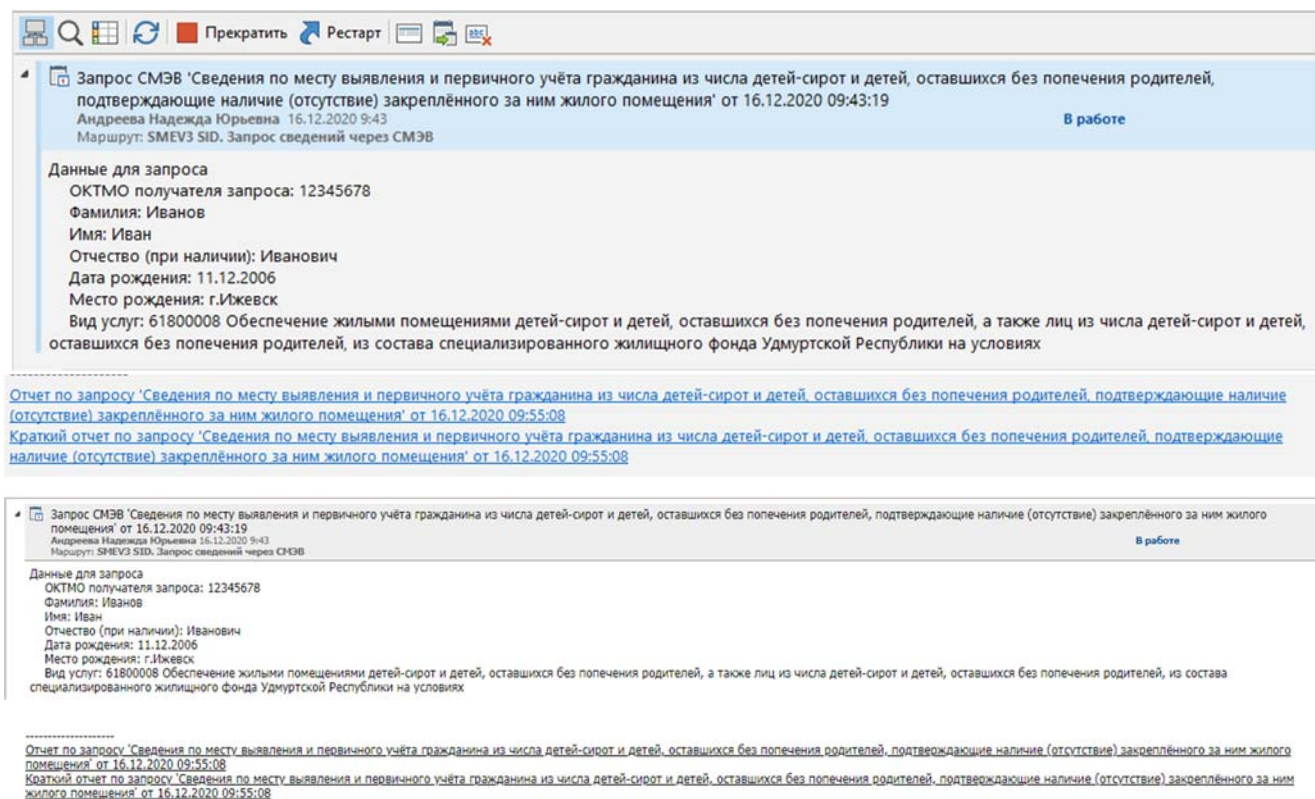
Прекратить Рестарт

Запрос СМЭВ 'Сведения по месту выявления и первичного учёта гражданина из числа детей-сирот и детей, оставшихся без попечения родителей, подтверждающие наличие (отсутствие) закреплённого за ним жилого помещения' от 16.12.2020 09:43:19
Андреева Надежда Юрьевна 16.12.2020 9:43
Маршрут: SMEV3 SID. Запрос сведений через СМЭВ
В работе

Данные для запроса
ОКТМО получателя запроса: 12345678
Фамилия: Иванов
Имя: Иван
Отчество (при наличии): Иванович
Дата рождения: 11.12.2006
Место рождения: г.Ижевск
Вид услуг: 61800008 Обеспечение жилыми помещениями детей-сирот и детей, оставшихся без попечения родителей, а также лиц из числа детей-сирот и детей, оставшихся без попечения родителей, из состава специализированного жилищного фонда Удмуртской Республики на условиях

--------------------
Отчет по запросу 'Сведения по месту выявления и первичного учёта гражданина из числа детей-сирот и детей, оставшихся без попечения родителей, подтверждающие наличие (отсутствие) закреплённого за ним жилого помещения' от 16.12.2020 09:55:08
Краткий отчет по запросу 'Сведения по месту выявления и первичного учёта гражданина из числа детей-сирот и детей, оставшихся без попечения родителей, подтверждающие наличие (отсутствие) закреплённого за ним жилого помещения' от 16.12.2020 09:55:08

Запрос СМЭВ 'Сведения по месту выявления и первичного учёта гражданина из числа детей-сирот и детей, оставшихся без попечения родителей, подтверждающие наличие (отсутствие) закреплённого за ним жилого помещения' от 16.12.2020 09:43:19
Андреева Надежда Юрьевна 16.12.2020 9:43
Маршрут: SMEV3 SID. Запрос сведений через СМЭВ
В работе

Данные для запроса
ОКТМО получателя запроса: 12345678
Фамилия: Иванов
Имя: Иван
Отчество (при наличии): Иванович
Дата рождения: 11.12.2006
Место рождения: г.Ижевск
Вид услуг: 61800008 Обеспечение жилыми помещениями детей-сирот и детей, оставшихся без попечения родителей, а также лиц из числа детей-сирот и детей, оставшихся без попечения родителей, из состава специализированного жилищного фонда Удмуртской Республики на условиях

--------------------
Отчет по запросу 'Сведения по месту выявления и первичного учёта гражданина из числа детей-сирот и детей, оставшихся без попечения родителей, подтверждающие наличие (отсутствие) закреплённого за ним жилого помещения' от 16.12.2020 09:55:08
Краткий отчет по запросу 'Сведения по месту выявления и первичного учёта гражданина из числа детей-сирот и детей, оставшихся без попечения родителей, подтверждающие наличие (отсутствие) закреплённого за ним жилого помещения' от 16.12.2020 09:55:08